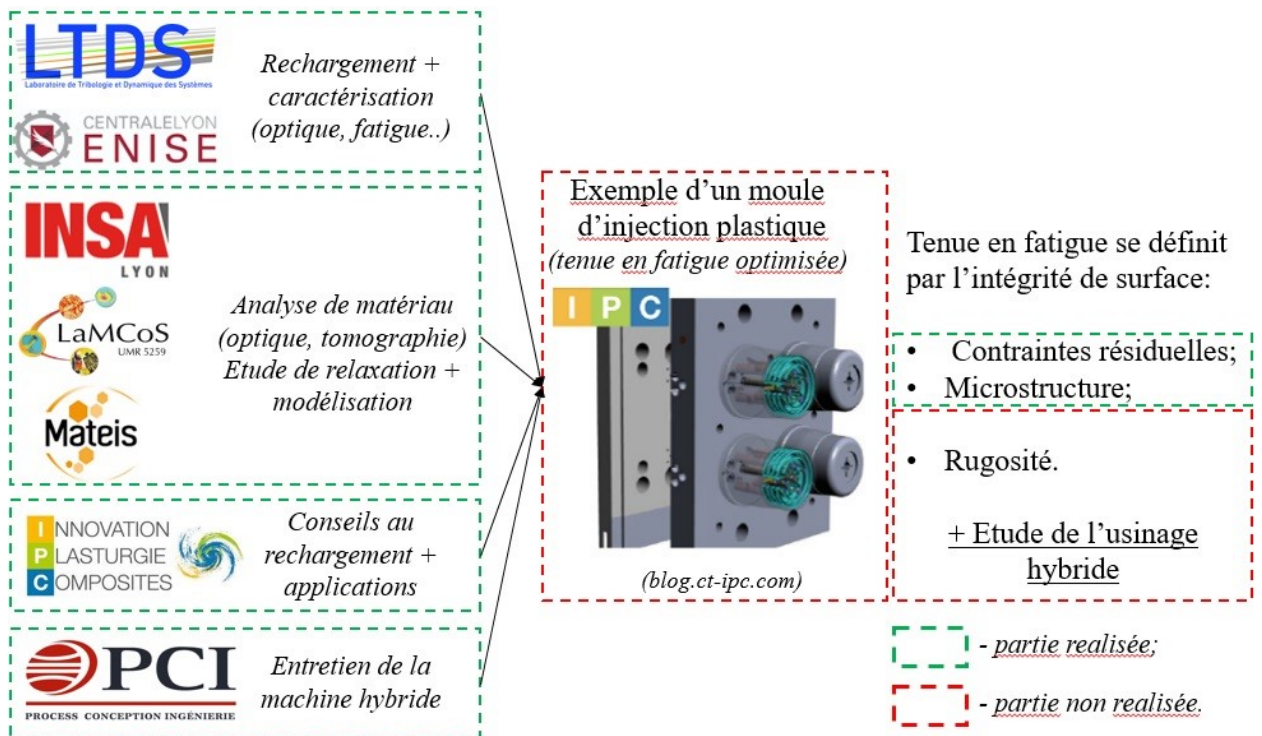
LTDS
Laboratoire de Tribologie et Dynamique des Systèmes

CENTRALELYON
ENISE

Rechargement + caractérisation (optique, fatigue..)

INSA
LYON

LaMCoS
UMR 5259

Mateis

Analyse de matériau (optique, tomographie) Etude de relaxation + modélisation

INNOVATION
PLASTURGIE
COMPOSITES

Conseils au rechargement + applications

PCI
PROCESS CONCEPTION INGÉNIERIE

Entretien de la machine hybride

Exemple d'un moule d'injection plastique
(tenue en fatigue optimisée)

I P C

(blog.ct-ipc.com)

Tenue en fatigue se définit par l'intégrité de surface:

• Contraintes résiduelles;
• Microstructure;

• Rugosité.

+ Etude de l'usinage hybride

- partie realisée;

- partie non realisée.